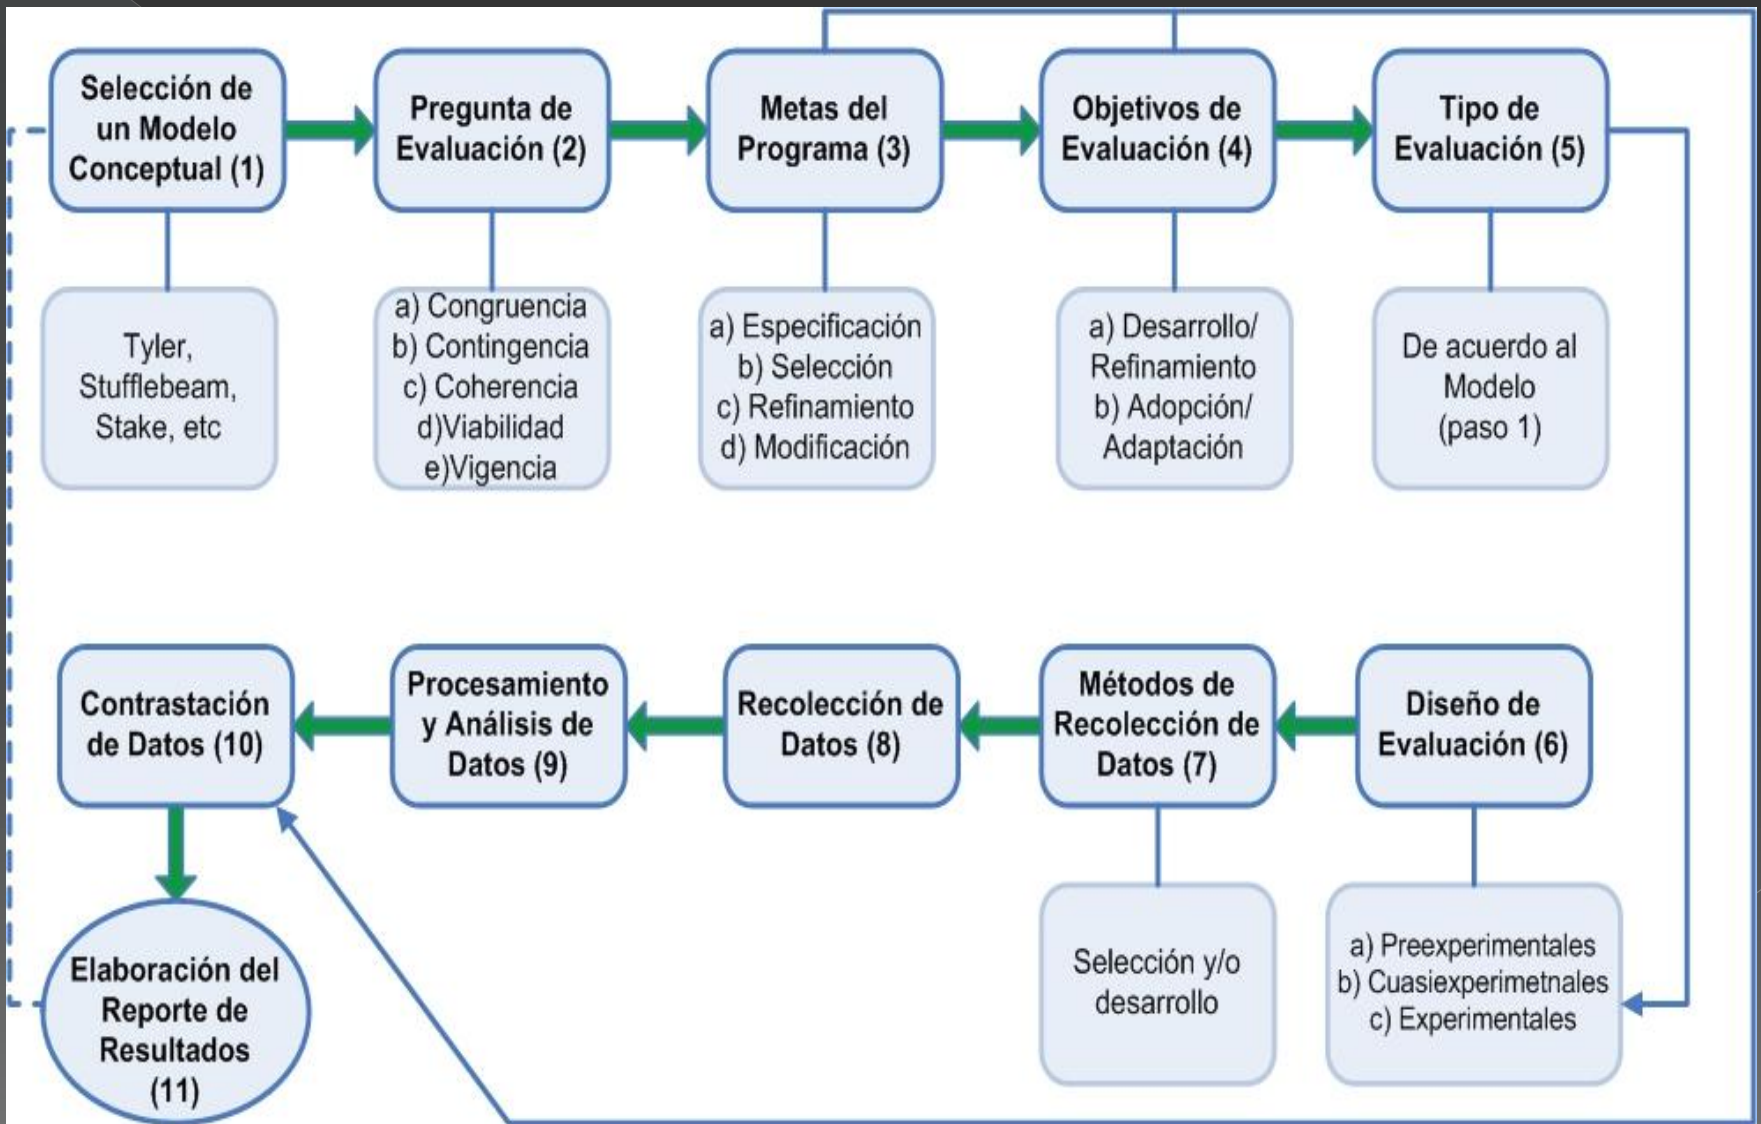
Selección de un Modelo Conceptual (1)

Tyler, Stufflebeam, Stake, etc

Pregunta de Evaluación (2)

a) Congruencia
b) Contingencia
c) Coherencia
d)Viabilidad
e)Vigencia

Metas del Programa (3)

a) Especificación
b) Selección
c) Refinamiento
d) Modificación

Objetivos de Evaluación (4)

a) Desarrollo/ Refinamiento
b) Adopción/ Adaptación

Tipo de Evaluación (5)

De acuerdo al Modelo (paso 1)

Diseño de Evaluación (6)

a) Preexperimentales
b) Cuasiexperimetnales
c) Experimentales

Métodos de Recolección de Datos (7)

Selección y/o desarrollo

Recolección de Datos (8)

Procesamiento y Análisis de Datos (9)

Contrastación de Datos (10)

Elaboración del Reporte de Resultados (11)